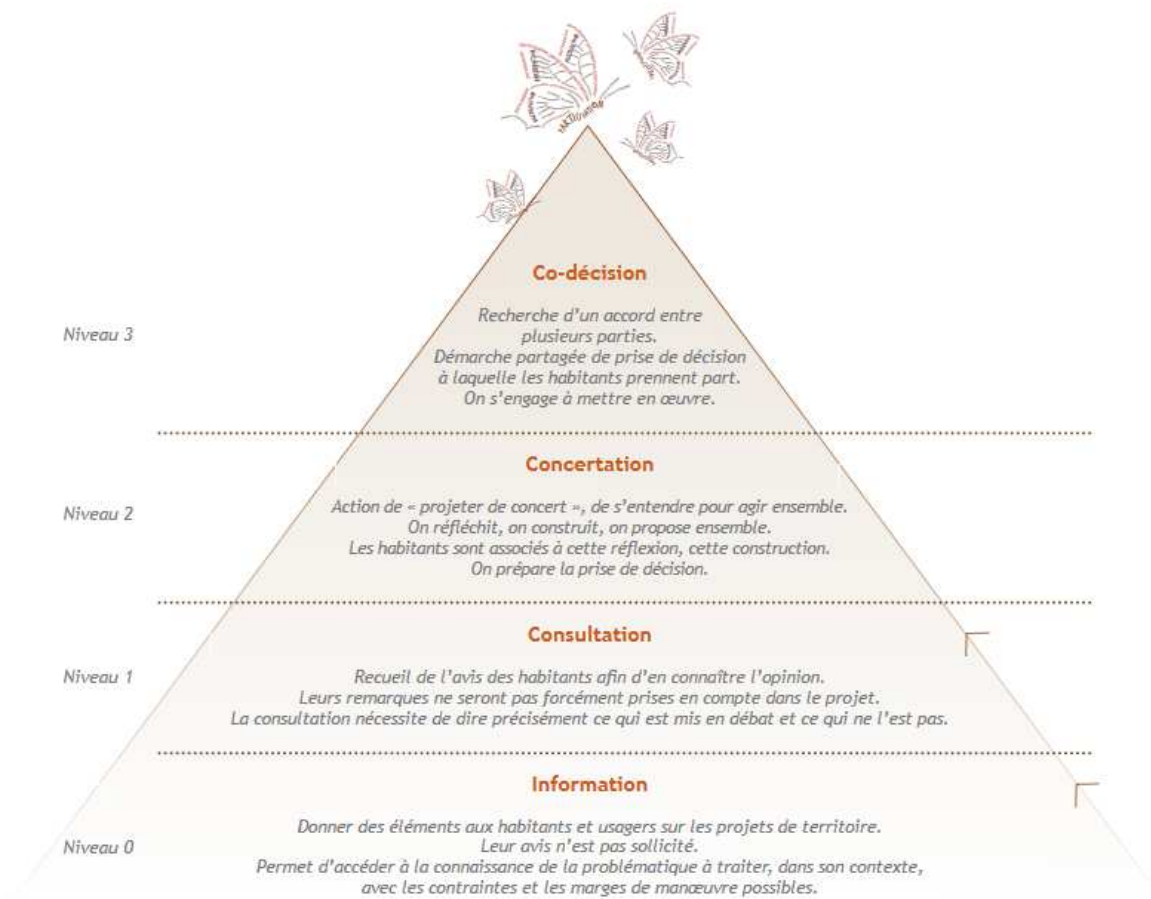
Co-décision

Niveau 3

Recherche d'un accord entre plusieurs parties.
Démarche partagée de prise de décision à laquelle les habitants prennent part.
On s'engage à mettre en œuvre.

Concertation

Niveau 2

Action de « projeter de concert », de s'entendre pour agir ensemble.
On réfléchit, on construit, on propose ensemble.
Les habitants sont associés à cette réflexion, cette construction.
On prépare la prise de décision.

Consultation

Niveau 1

Recueil de l'avis des habitants afin d'en connaître l'opinion.
Leurs remarques ne seront pas forcément prises en compte dans le projet.
La consultation nécessite de dire précisément ce qui est mis en débat et ce qui ne l'est pas.

Information

Niveau 0

Donner des éléments aux habitants et usagers sur les projets de territoire.
Leur avis n'est pas sollicité.
Permet d'accéder à la connaissance de la problématique à traiter, dans son contexte, avec les contraintes et les marges de manœuvre possibles.